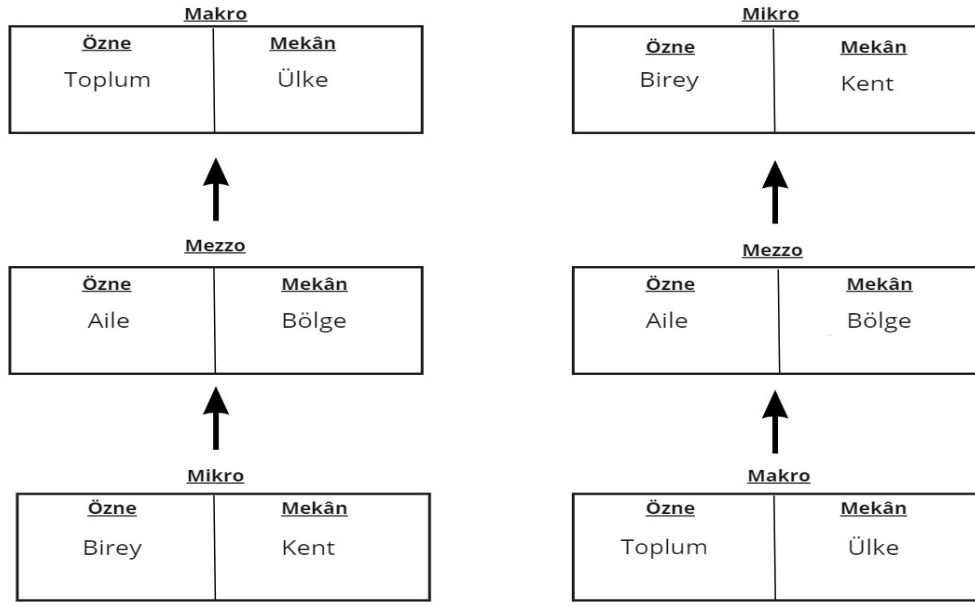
Makro

| Özne | Mekân |
|---|---|
| Toplum | Ülke |

Mezzo

| Özne | Mekân |
|---|---|
| Aile | Bölge |

Mikro

| Özne | Mekân |
|---|---|
| Birey | Kent |

Mikro

| Özne | Mekân |
|---|---|
| Birey | Kent |

Mezzo

| Özne | Mekân |
|---|---|
| Aile | Bölge |

Makro

| Özne | Mekân |
|---|---|
| Toplum | Ülke |